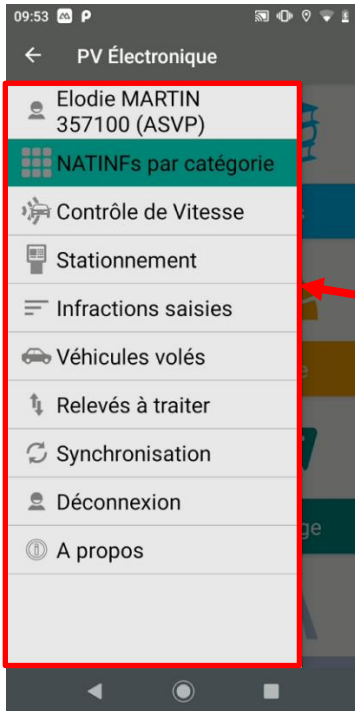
09:53

PV Électronique

Elodie MARTIN
357100 (ASVP)

NATINFs par catégorie

Contrôle de Vitesse

Stationnement

Infractions saisies

Véhicules volés

Relevés à traiter

Synchronisation

Déconnexion

A propos